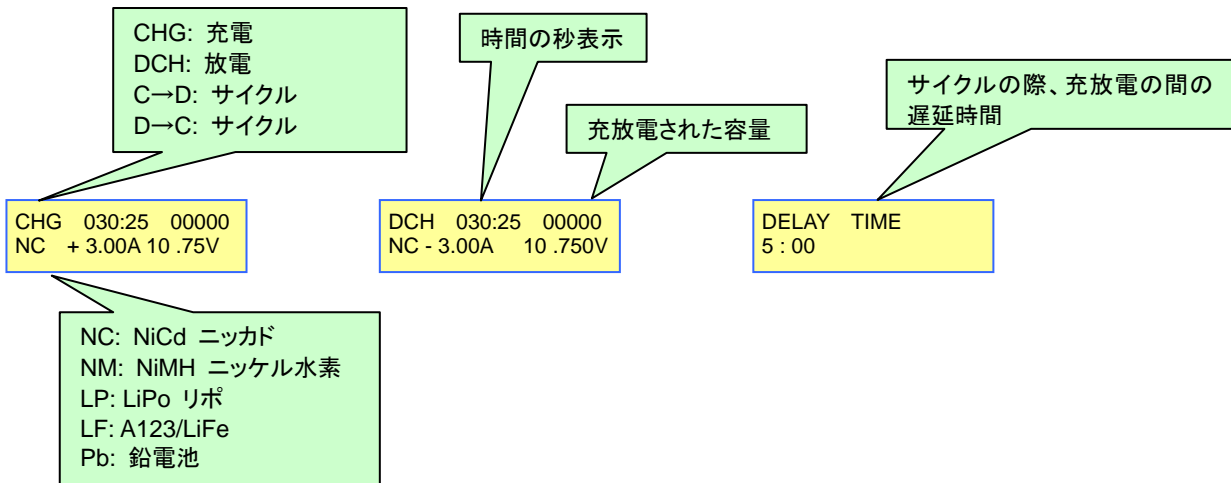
CHG: 充電
DCH: 放電
C→D: サイクル
D→C: サイクル

時間の秒表示

充放電された容量

サイクルの際、充放電の間の遅延時間

CHG 030:25 00000
NC + 3.00A 10 .75V

DCH 030:25 00000
NC - 3.00A 10 .750V

DELAY TIME
5 : 00

NC: NiCd ニッカド
NM: NiMH ニッケル水素
LP: LiPo リポ
LF: A123/LiFe
Pb: 鉛電池